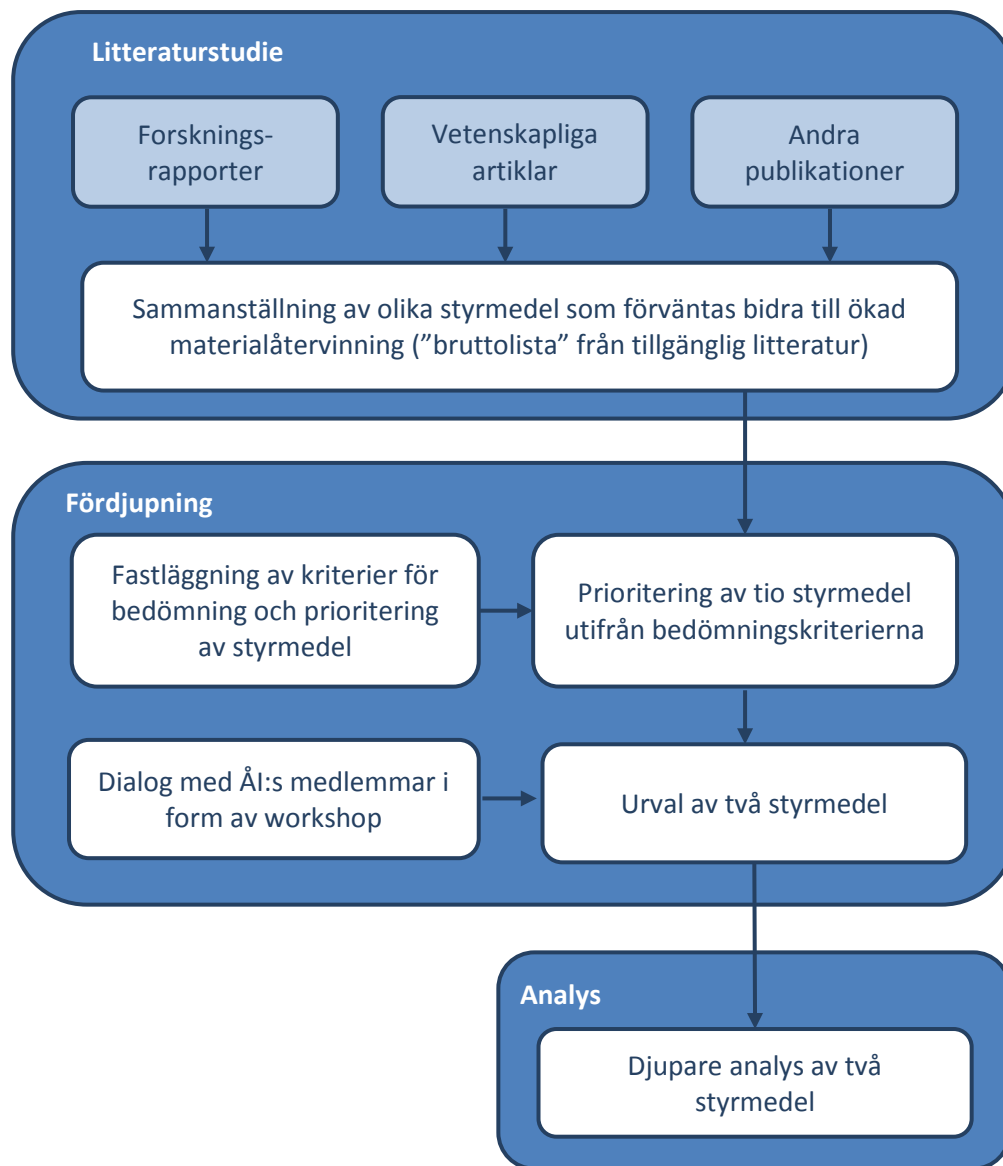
Litteraturstudie

Forskningsrapporter

Vetenskapliga artiklar

Andra publikationer

Sammanställning av olika styrmedel som förväntas bidra till ökad materialåtervinning (”bruttolista” från tillgänglig litteratur)

Fördjupning

Fastläggning av kriterier för bedömning och prioritering av styrmedel

Prioritering av tio styrmedel utifrån bedömningskriterierna

Dialog med ÅI:s medlemmar i form av workshop

Urval av två styrmedel

Analys

Djupare analys av två styrmedel